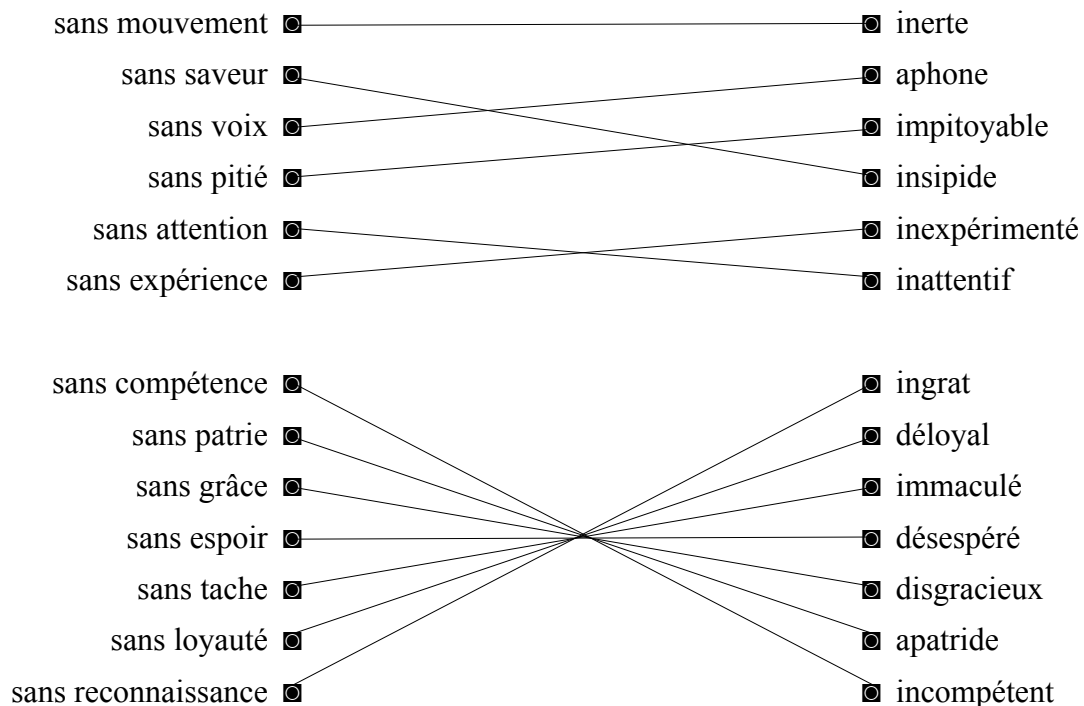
sans mouvement
sans saveur
sans voix
sans pitié
sans attention
sans expérience

inerte
aphone
impitoyable
insipide
inexpérimenté
inattentif

sans compétence
sans patrie
sans grâce
sans espoir
sans tache
sans loyauté
sans reconnaissance

ingrat
déloyal
immaculé
désespéré
disgracieux
apatride
incompétent